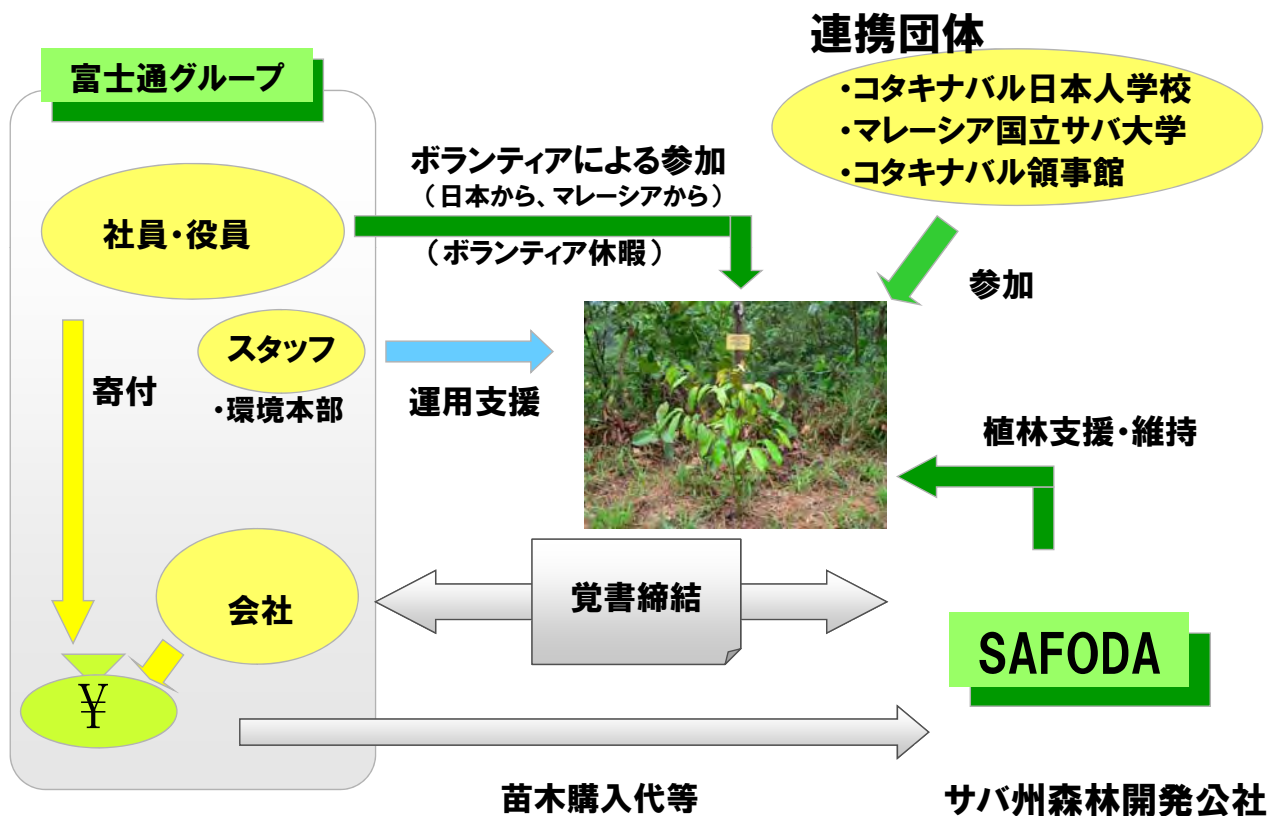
連携団体

・コタキナバル日本人学校
・マレーシア国立サバ大学
・コタキナバル領事館

富士通グループ

ボランティアによる参加
（日本から、マレーシアから）

（ボランティア休暇）

社員・役員

参加

スタッフ

・環境本部

寄付

運用支援

植林支援・維持

会社

覚書締結

SAFODA

¥

苗木購入代等

サバ州森林開発公社